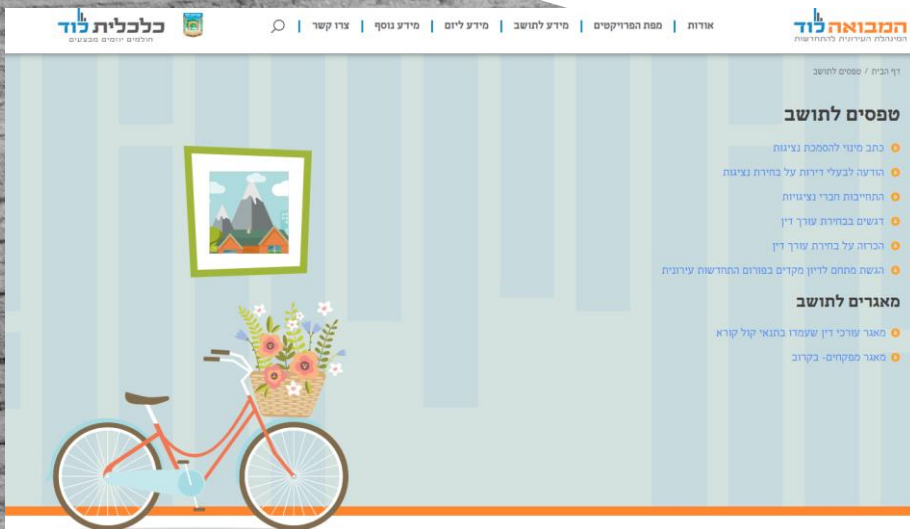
המבואה לוד
המינהלת העירונית להתחדשות

אודות | מפת הפרויקטים | מידע לתושב | מידע ליזם | מידע נוסף | צרו קשר

כלכלית לוד
חולמים יוזמים מבצעים

דף הבית / טפסים לתושב

טפסים לתושב

כתב מינוי להסמכת נציגות
הודעה לבעלי דירות על בחירת נציגות
התחייבות חברי נציגויות
דגשים בבחירת עורך דין
הכרזה על בחירת עורך דין
הגשת מתחם לדיון מקדים בפורום התחדשות עירונית

מאגרים לתושב

מאגר עורכי דין שעמדו בתנאי קול קורא
מאגר מפקחים- בקרוב